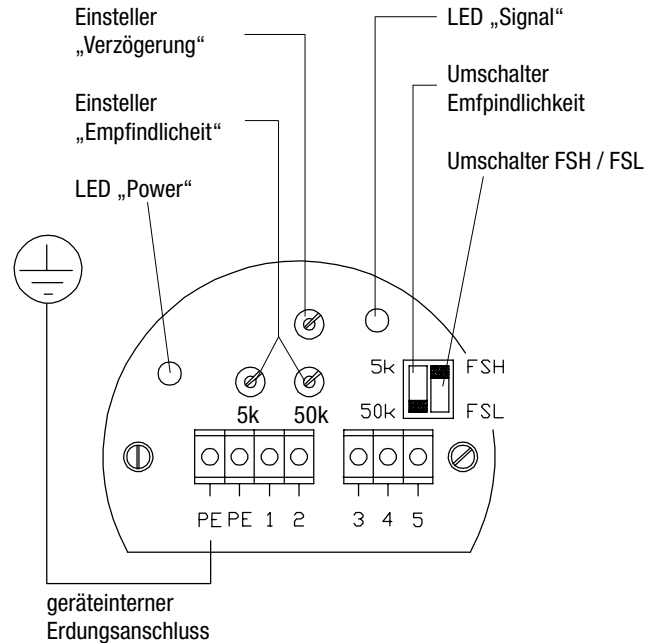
Einsteller „Verzögerung“

LED „Signal“

Umschalter Empfindlichkeit

Einsteller „Empfindlicheit“

Umschalter FSH / FSL

LED „Power“

5k

FSH

5k

50k

50k

FSL

PE PE 1 2

3 4 5

geräteinterner Erdungsanschluss